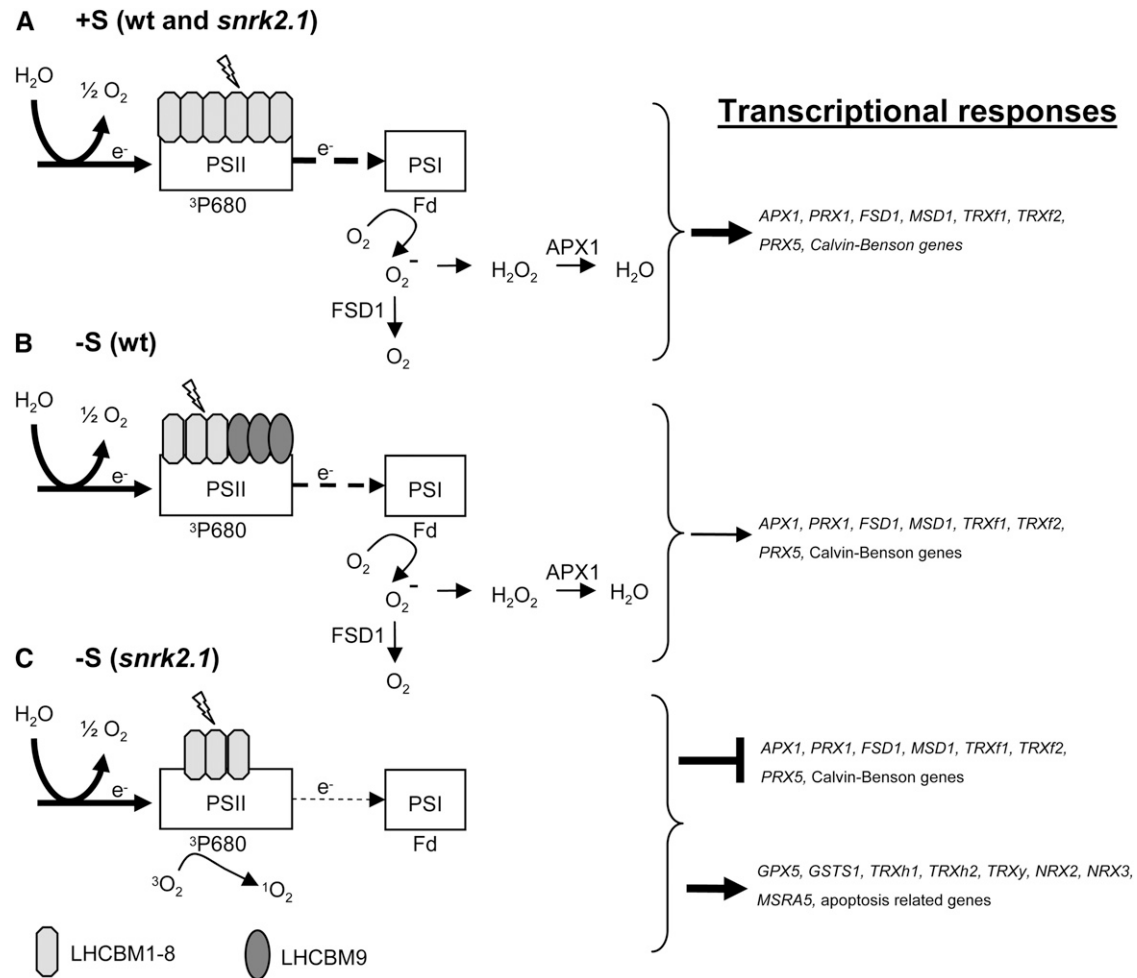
A +S (wt and *snrk2.1*)

$H_2O$ ½ $O_2$ $e^-$ PSII $^3P680$ $e^-$ PSI Fd $O_2$ $O_2^-$ $H_2O_2$ APX1 $H_2O$ FSD1 $O_2$

Transcriptional responses

*APX1, PRX1, FSD1, MSD1, TRXf1, TRXf2, PRX5, Calvin-Benson genes*

B -S (wt)

$H_2O$ ½ $O_2$ $e^-$ PSII $^3P680$ $e^-$ PSI Fd $O_2$ $O_2^-$ $H_2O_2$ APX1 $H_2O$ FSD1 $O_2$

*APX1, PRX1, FSD1, MSD1, TRXf1, TRXf2, PRX5,* Calvin-Benson genes

C -S (*snrk2.1*)

$H_2O$ ½ $O_2$ $e^-$ PSII $^3P680$ $e^-$ PSI Fd $^3O_2$ $^1O_2$

*APX1, PRX1, FSD1, MSD1, TRXf1, TRXf2, PRX5,* Calvin-Benson genes

*GPX5, GSTS1, TRXh1, TRXh2, TRXy, NRX2, NRX3, MSRA5,* apoptosis related genes

LHCBM1-8 LHCBM9